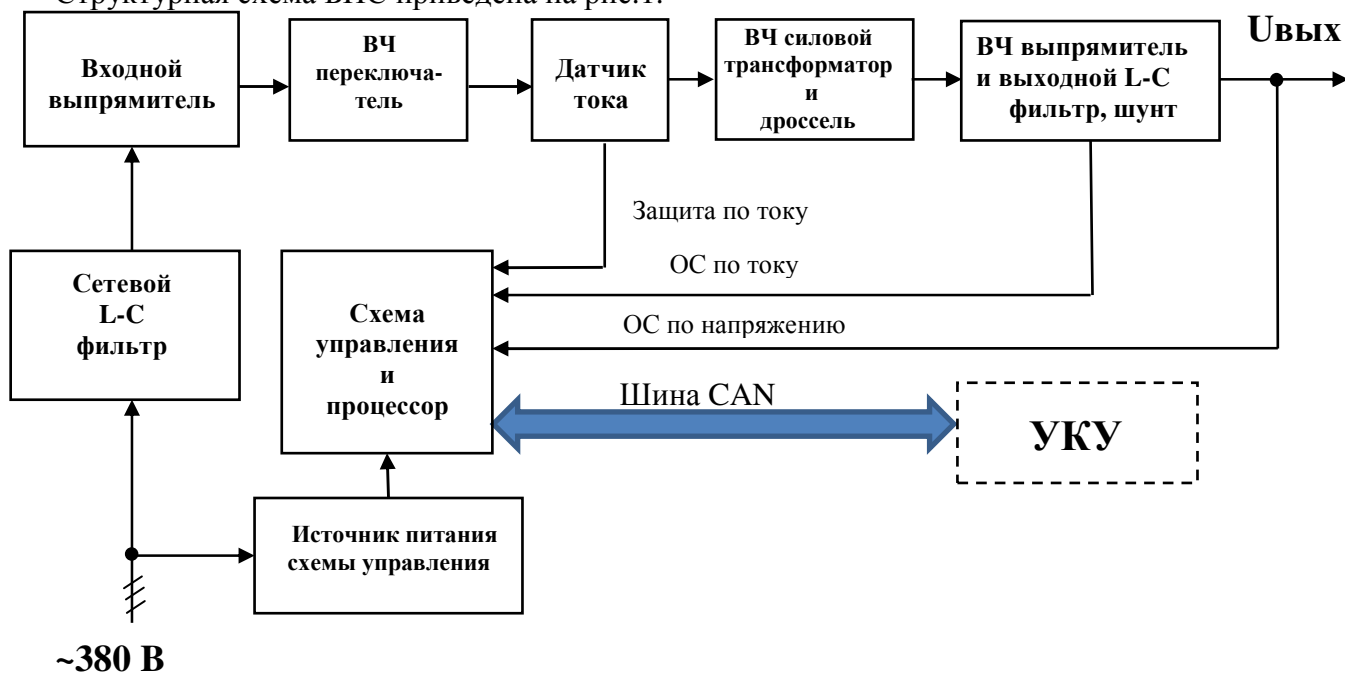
Структурная схема ВИС приведена на рис.1.

Входной выпрямитель

ВЧ переключатель

Датчик тока

ВЧ силовой трансформатор и дроссель

ВЧ выпрямитель и выходной L-C фильтр, шунт

Uвых

Защита по току

ОС по току

ОС по напряжению

Сетевой L-C фильтр

Схема управления и процессор

Шина CAN

УКУ

Источник питания схемы управления

~380 В